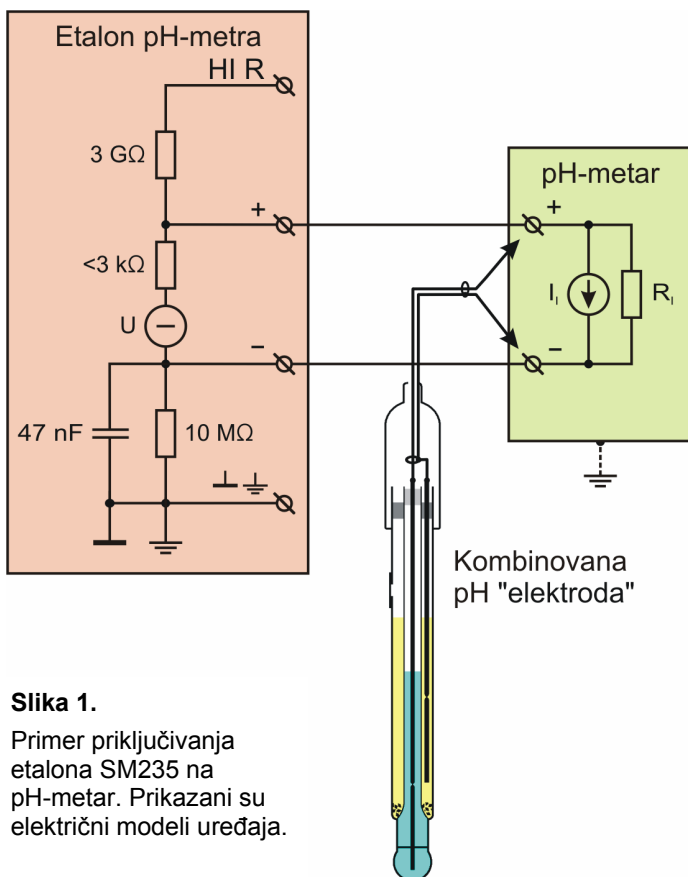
Etalon pH-metra

HI R

3 GΩ

+

<3 kΩ

U

–

47 nF

10 MΩ

⊥ ⏚

pH-metar

+

$I_I$

$R_I$

–

Kombinovana pH "elektroda"

**Slika 1.**

Primer priključivanja etalona SM235 na pH-metar. Prikazani su električni modeli uređaja.